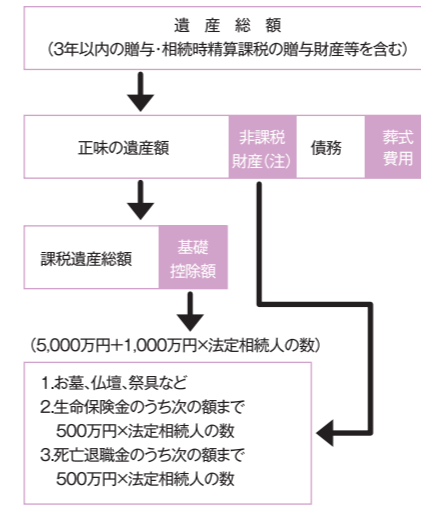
遺 産 総 額
（3年以内の贈与・相続時精算課税の贈与財産等を含む）

| 正味の遺産額 | 非課税財産（注） | 債務 | 葬式費用 |
|---|---|---|---|

| 課税遺産総額 | 基礎控除額 |
|---|---|

（5,000万円＋1,000万円×法定相続人の数）

1.お墓、仏壇、祭具など
2.生命保険金のうち次の額まで
500万円×法定相続人の数
3.死亡退職金のうち次の額まで
500万円×法定相続人の数